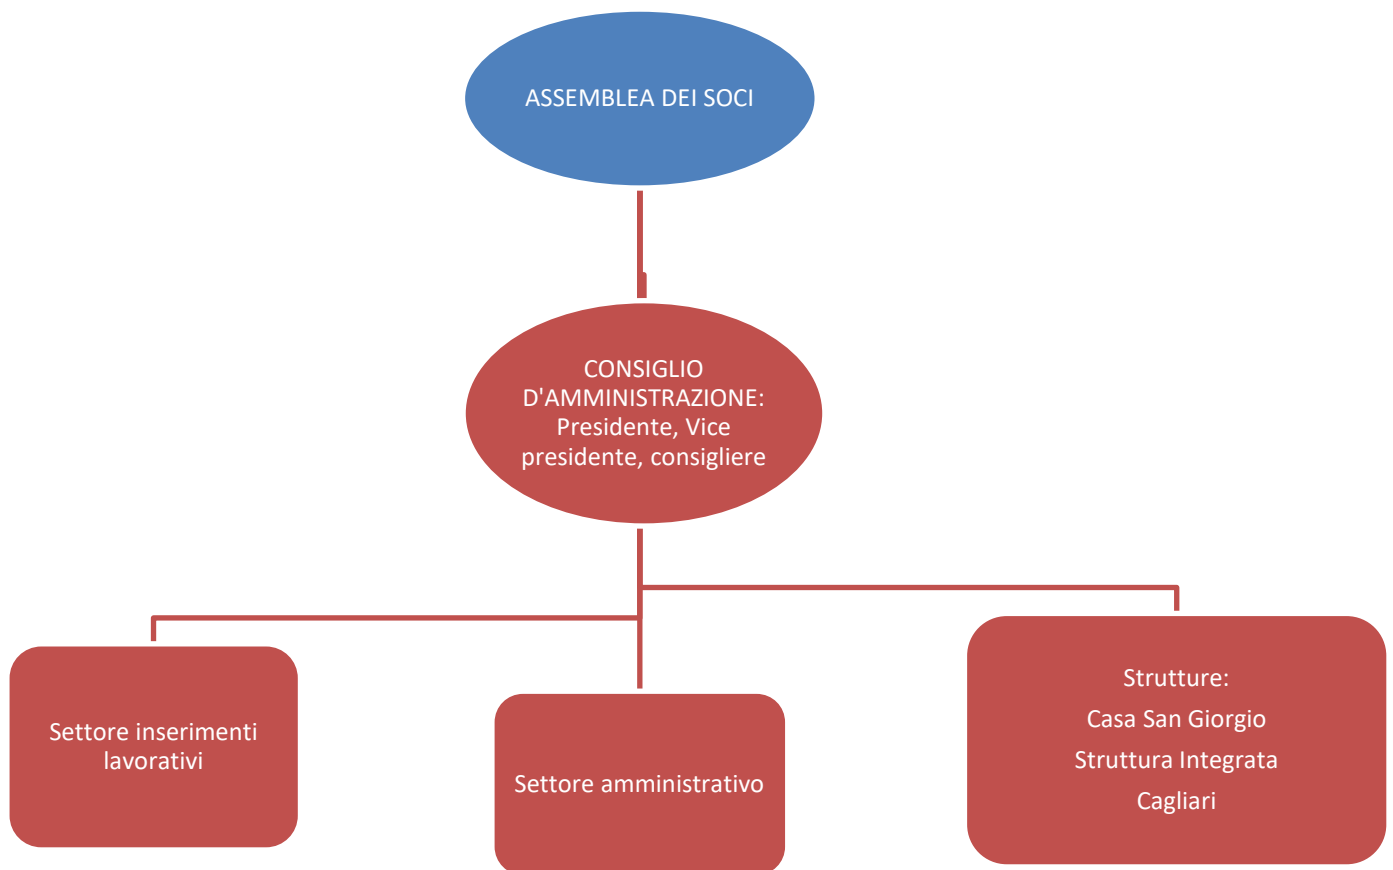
ASSEMBLEA DEI SOCI

CONSIGLIO D'AMMINISTRAZIONE: Presidente, Vice presidente, consigliere

Settore inserimenti lavorativi

Settore amministrativo

Strutture:

Casa San Giorgio

Struttura Integrata

Cagliari